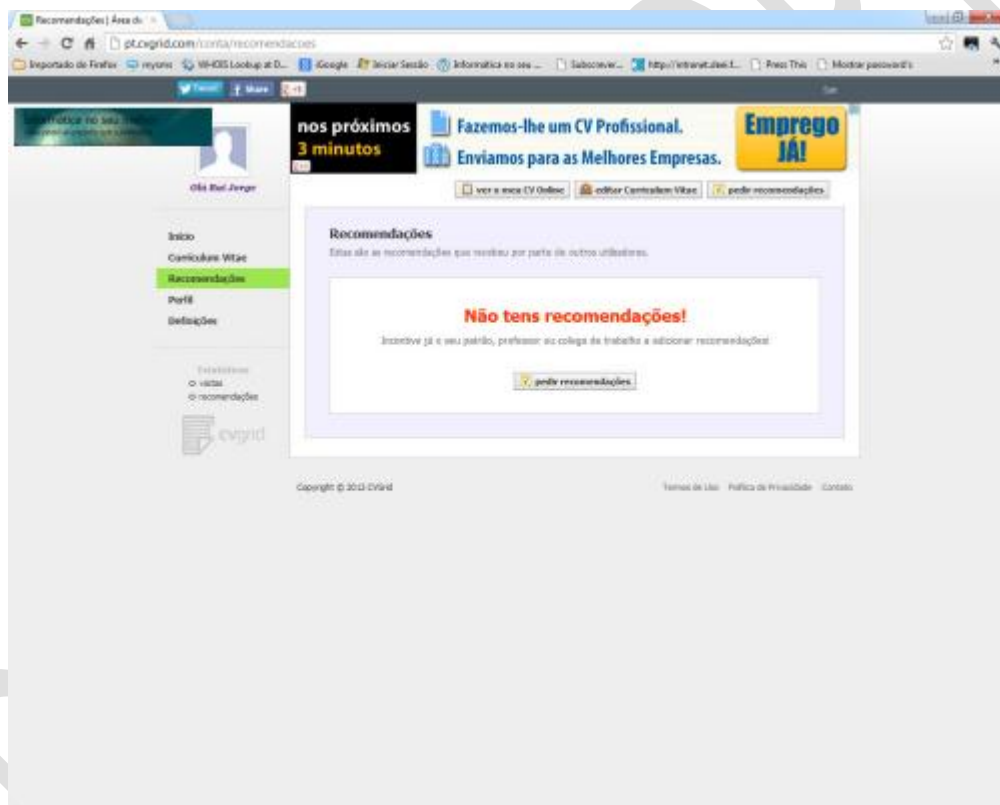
Recomendações | Área do

pt.cvgrid.com/conta/recomendacoes

Importado do Firefox   reyons   WHOIS Lookup at D...   iGoogle   Iniciar Sessão   Informatica no seu ...   Subscrever...   http://intranet.dsei.f...   Press This   Mostrar password's

Tweet   Share   +1

nos próximos 3 minutos

Fazemos-lhe um CV Profissional.

Enviamos para as Melhores Empresas.

Emprego JÁ!

Olá Rui Jorge

ver o meu CV Online   editar Curriculum Vitae   pedir recomendações

Início
Curriculum Vitae
Recomendações
Perfil
Definições

Estatísticas
0 visitas
0 recomendações

cvgrid

Recomendações

Estas são as recomendações que recebeu por parte de outros utilizadores.

Não tens recomendações!

Incentive já o seu patrão, professor ou colega de trabalho a adicionar recomendações!

pedir recomendações

Copyright © 2012 CVGrid

Termos de Uso   Política de Privacidade   Contato